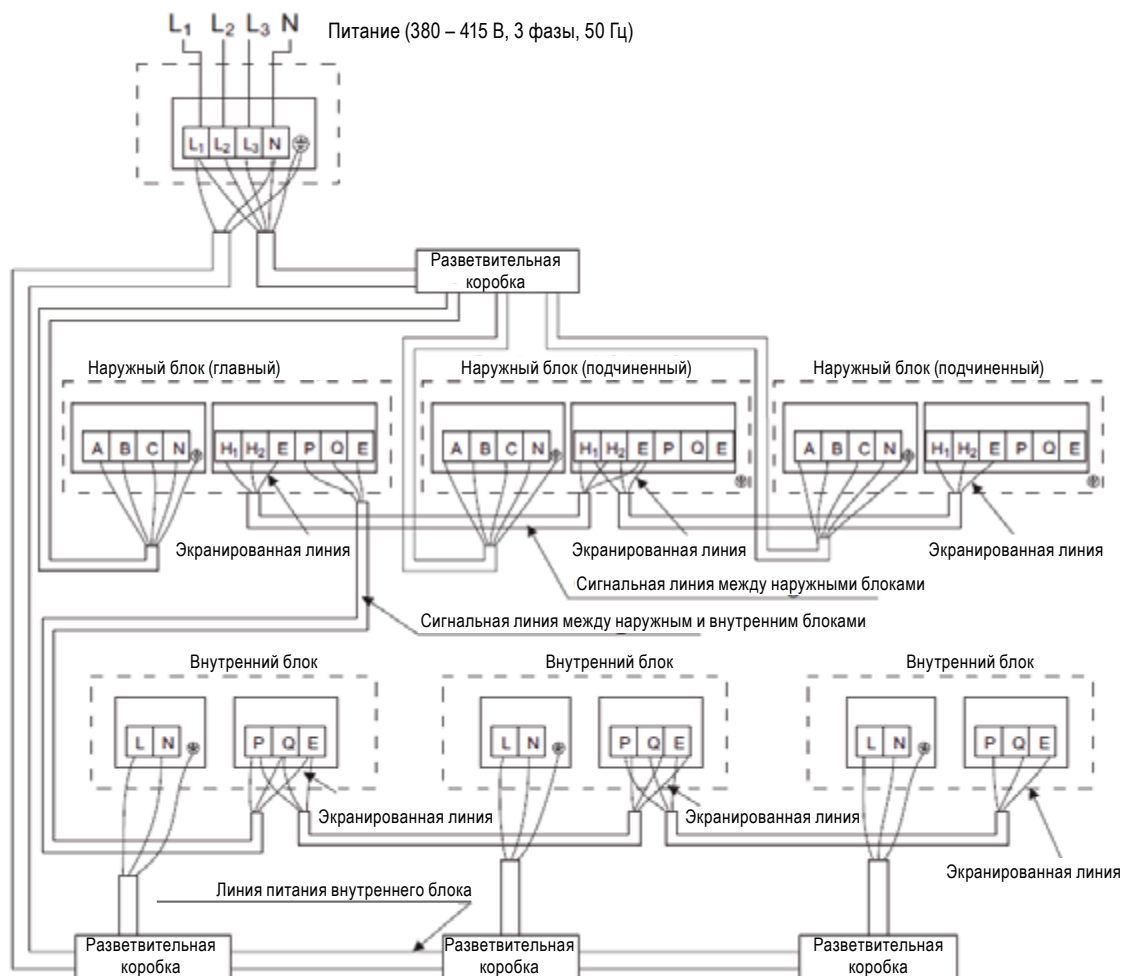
$L_1$ $L_2$ $L_3$ N Питание (380 – 415 В, 3 фазы, 50 Гц)

$L_1$ $L_2$ $L_3$ N

Разветвительная коробка

Наружный блок (главный)

A B C N $H_1$ $H_2$ E P Q E

Наружный блок (подчиненный)

A B C N $H_1$ $H_2$ E P Q E

Наружный блок (подчиненный)

A B C N $H_1$ $H_2$ E P Q E

Экранированная линия

Экранированная линия

Экранированная линия

Сигнальная линия между наружными блоками

Сигнальная линия между наружным и внутренним блоками

Внутренний блок

L N P Q E

Внутренний блок

L N P Q E

Внутренний блок

L N P Q E

Экранированная линия

Экранированная линия

Экранированная линия

Линия питания внутреннего блока

Разветвительная коробка

Разветвительная коробка

Разветвительная коробка